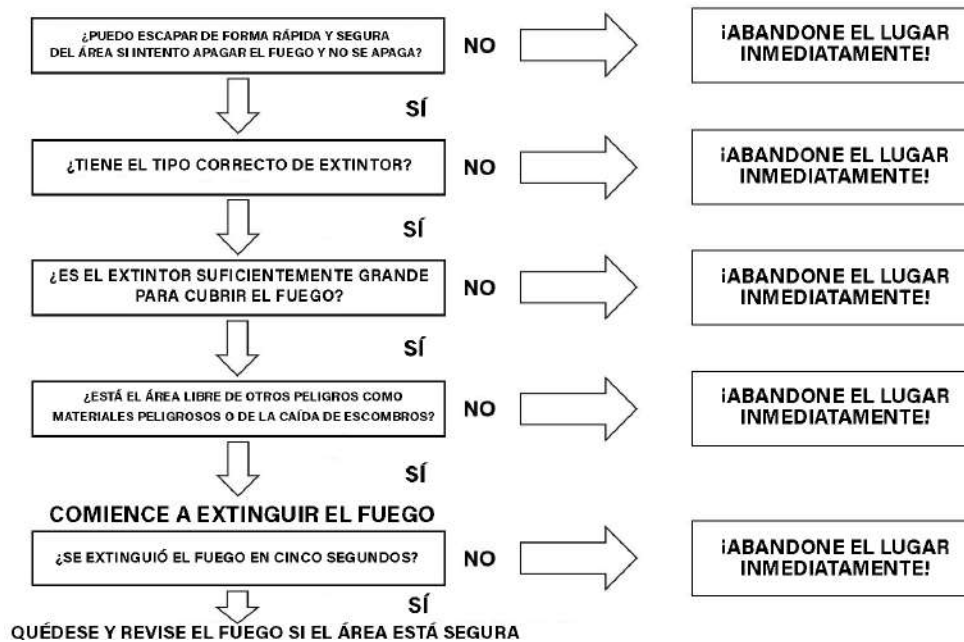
¿PUEDO ESCAPAR DE FORMA RÁPIDA Y SEGURA DEL ÁREA SI INTENTO APAGAR EL FUEGO Y NO SE APAGA?

NO

¡ABANDONE EL LUGAR INMEDIATAMENTE!

SÍ

¿TIENE EL TIPO CORRECTO DE EXTINTOR?

NO

¡ABANDONE EL LUGAR INMEDIATAMENTE!

SÍ

¿ES EL EXTINTOR SUFICIENTEMENTE GRANDE PARA CUBRIR EL FUEGO?

NO

¡ABANDONE EL LUGAR INMEDIATAMENTE!

SÍ

¿ESTÁ EL ÁREA LIBRE DE OTROS PELIGROS COMO MATERIALES PELIGROSOS O DE LA CAÍDA DE ESCOMBROS?

NO

¡ABANDONE EL LUGAR INMEDIATAMENTE!

SÍ

COMIENCE A EXTINGUIR EL FUEGO

¿SE EXTINGUIÓ EL FUEGO EN CINCO SEGUNDOS?

NO

¡ABANDONE EL LUGAR INMEDIATAMENTE!

SÍ

QUÉDESE Y REVISE EL FUEGO SI EL ÁREA ESTÁ SEGURA